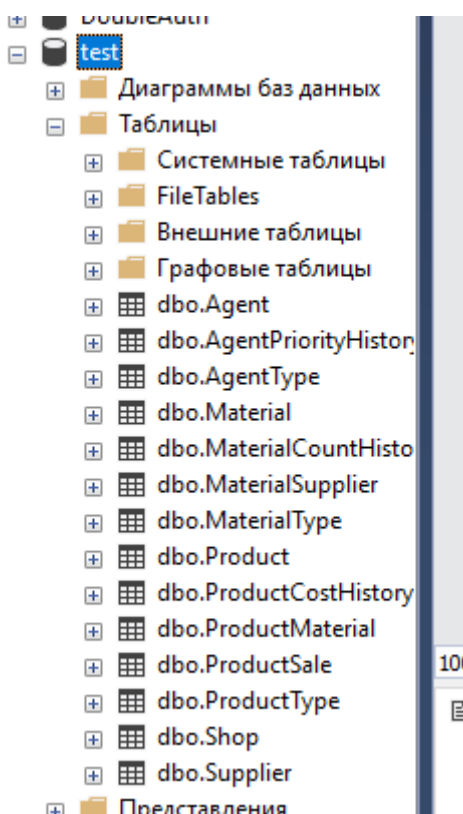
DoubleAuth
test
Диаграммы баз данных
Таблицы
Системные таблицы
FileTables
Внешние таблицы
Графовые таблицы
dbo.Agent
dbo.AgentPriorityHistory
dbo.AgentType
dbo.Material
dbo.MaterialCountHisto
dbo.MaterialSupplier
dbo.MaterialType
dbo.Product
dbo.ProductCostHistory
dbo.ProductMaterial
dbo.ProductSale
dbo.ProductType
dbo.Shop
dbo.Supplier
Представления
10